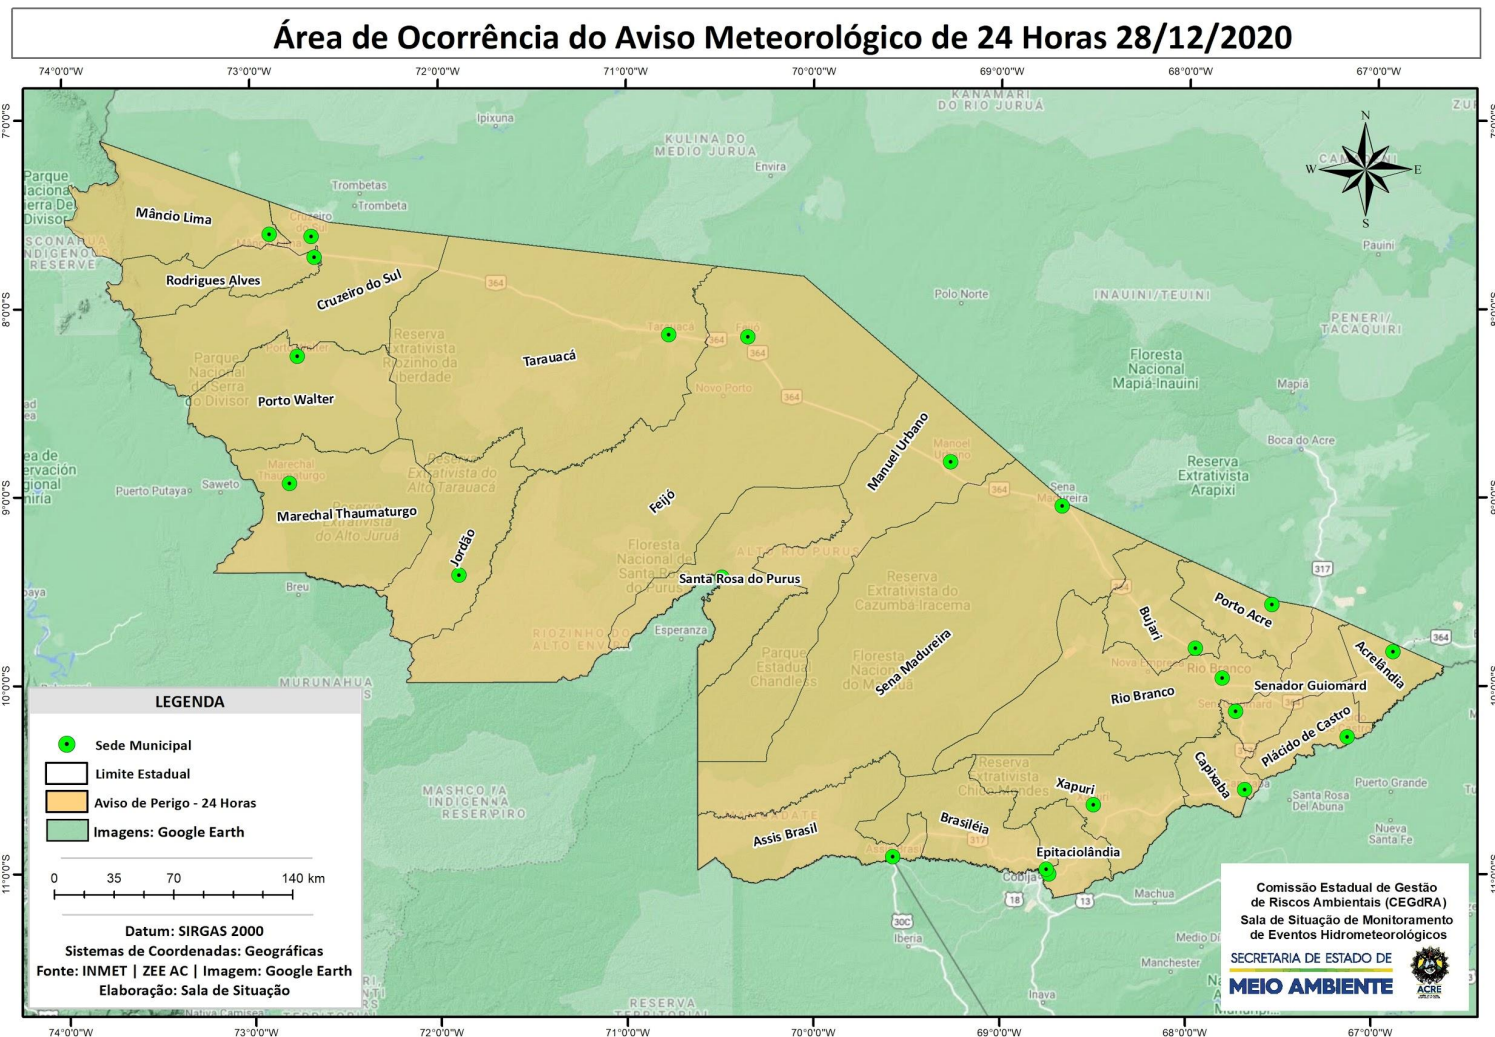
Área de Ocorrência do Aviso Meteorológico de 24 Horas 28/12/2020

74°0'0"W 73°0'0"W 72°0'0"W 71°0'0"W 70°0'0"W 69°0'0"W 68°0'0"W 67°0'0"W

7°0'0"S 8°0'0"S 9°0'0"S 10°0'0"S 11°0'0"S

N
W E
S

KANAMARI DO RIO JURUÁ
KULINA DO MEDIO JURUA
Ipixuna
Envira
Trombetas
Trombeta
INAUINI/TEUINI
PENERI/TACAQUIRI
Pauini
Polo Norte
Floresta Nacional Mapiá-Inauini
Mapiá
Boca do Acre
Reserva Extrativista Arapixi
Puerto Putaya
Saweto
Breu
Esperanza
MURUNAHUA
MASHCO PIRA INDIGENA RESERPIRO
Puerto Grande
Santa Rosa Del Abuna
Nueva Santa Fe
Machua
Medio Oí
Manchester
Inava
Iberia
Cobija
RESERVA TERRITORIAL

Mâncio Lima
Rodrigues Alves
Cruzeiro do Sul
Tarauacá
Porto Walter
Marechal Thaumaturgo
Jordão
Feijó
Manuel Urbano
Santa Rosa do Purus
Sena Madureira
Bujari
Porto Acre
Acrelândia
Rio Branco
Senador Guiomard
Plácido de Castro
Capixaba
Xapuri
Brasiléia
Epitaciolândia
Assis Brasil

Reserva Extrativista Riozinho da Liberdade
Parque Nacional da Serra do Divisor
Extrativista do Alto Tarauacá
Extrativista do Alto Juruá
Floresta Nacional do Santa Rosa do Purus
ALTO PURUS
RIOZINHO DO ALTO ENVIRA
Reserva Extrativista do Cazumbá-Iracema
Parque Estadual Chandless
Floresta Nacional do Macauã
Reserva Extrativista Chico Mendes
Novo Porto

364 317 30C 18 13

LEGENDA
Sede Municipal
Limite Estadual
Aviso de Perigo - 24 Horas
Imagens: Google Earth
0 35 70 140 km
Datum: SIRGAS 2000
Sistemas de Coordenadas: Geográficas
Fonte: INMET | ZEE AC | Imagem: Google Earth
Elaboração: Sala de Situação

Comissão Estadual de Gestão de Riscos Ambientais (CEGdRA)
Sala de Situação de Monitoramento de Eventos Hidrometeorológicos
SECRETARIA DE ESTADO DE MEIO AMBIENTE
ACRE